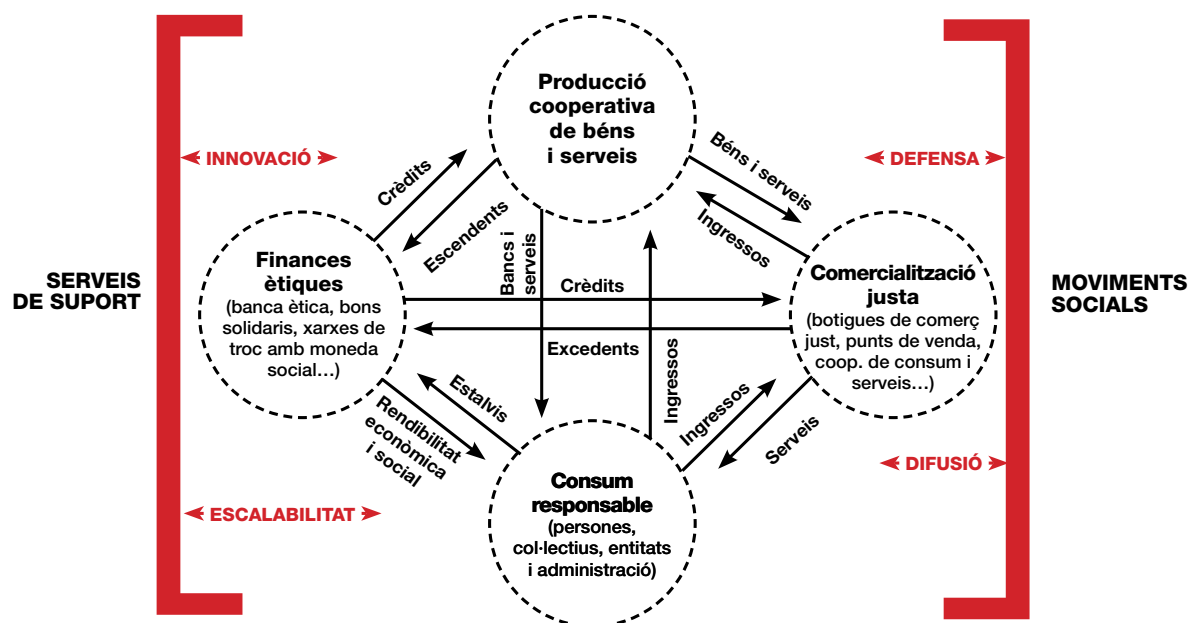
INNOVACIÓ

ESCALABILITAT

SERVEIS DE SUPORT

DEFENSA

DIFUSIÓ

MOVIMENTS SOCIALS

Producció cooperativa de béns i serveis

Crèdits

Escendents

Béns i serveis

Ingressos

Finances ètiques
(banca ètica, bons solidaris, xarxes de troc amb moneda social…)

Bancs i serveis

Crèdits

Excedents

Comercialització justa
(botigues de comerç just, punts de venda, coop. de consum i serveis…)

Estalvis

Rendibilitat econòmica i social

Ingressos

Ingressos

Serveis

Consum responsable
(persones, col·lectius, entitats i administració)